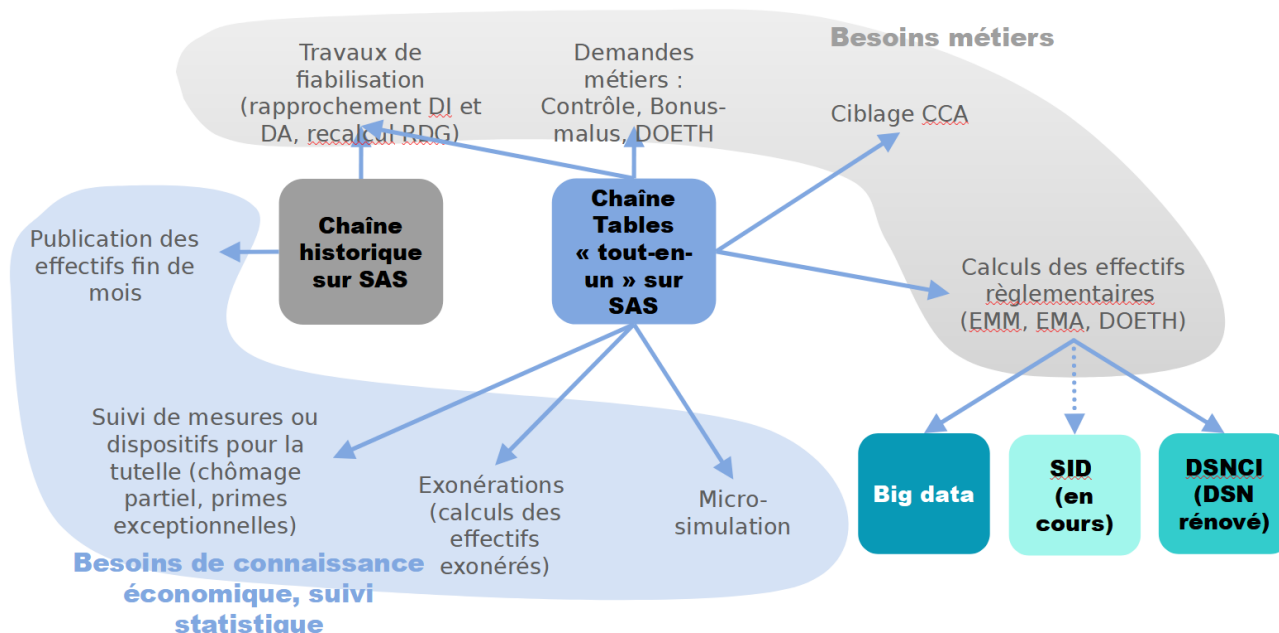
Besoins métiers

Travaux de fiabilisation (rapprochement DI et DA, recalcul RDG)

Demandes métiers : Contrôle, Bonus-malus, DOETH

Ciblage CCA

Chaîne historique sur SAS

Chaîne Tables « tout-en-un » sur SAS

Publication des effectifs fin de mois

Calculs des effectifs règlementaires (EMM, EMA, DOETH)

Suivi de mesures ou dispositifs pour la tutelle (chômage partiel, primes exceptionnelles)

Exonérations (calculs des effectifs exonérés)

Micro-simulation

Big data

SID (en cours)

DSNCI (DSN rénové)

Besoins de connaissance économique, suivi statistique